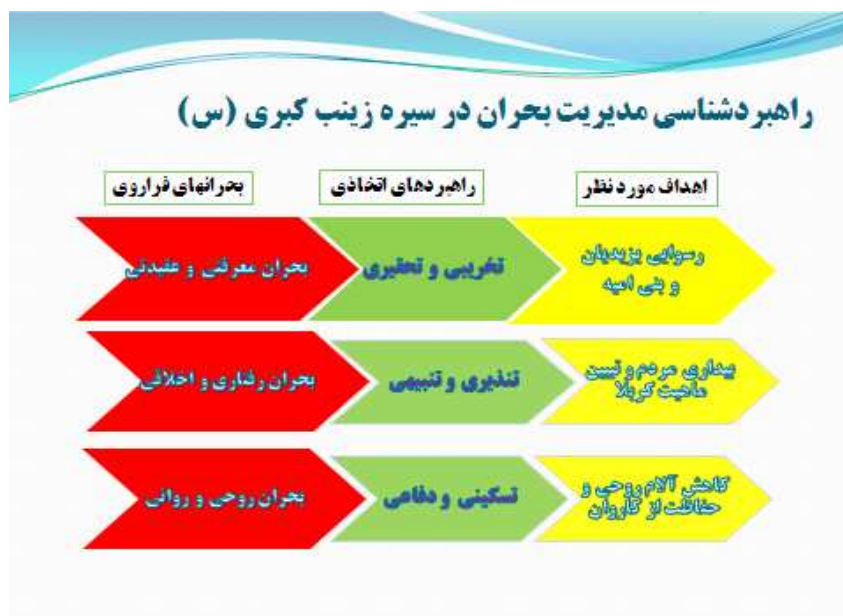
راهبردشناسی مدیریت بحران در سیره زینب کبری (س)

اهداف موردنظر

راهبردهای اتخاذی

بحرانهای فراروی

رسوایی یزیدیان و بنی امیه

تخریبی و تحقیری

بحران معرفتی و عقیدتی

بیداری مردم و تبیین ماهیت کربلا

تنذیری و تنبیهی

بحران رفتاری و اخلاقی

کاهش آلام روحی و حفاظت از کاروان

تسکینی و دفاعی

بحران روحی و روانی